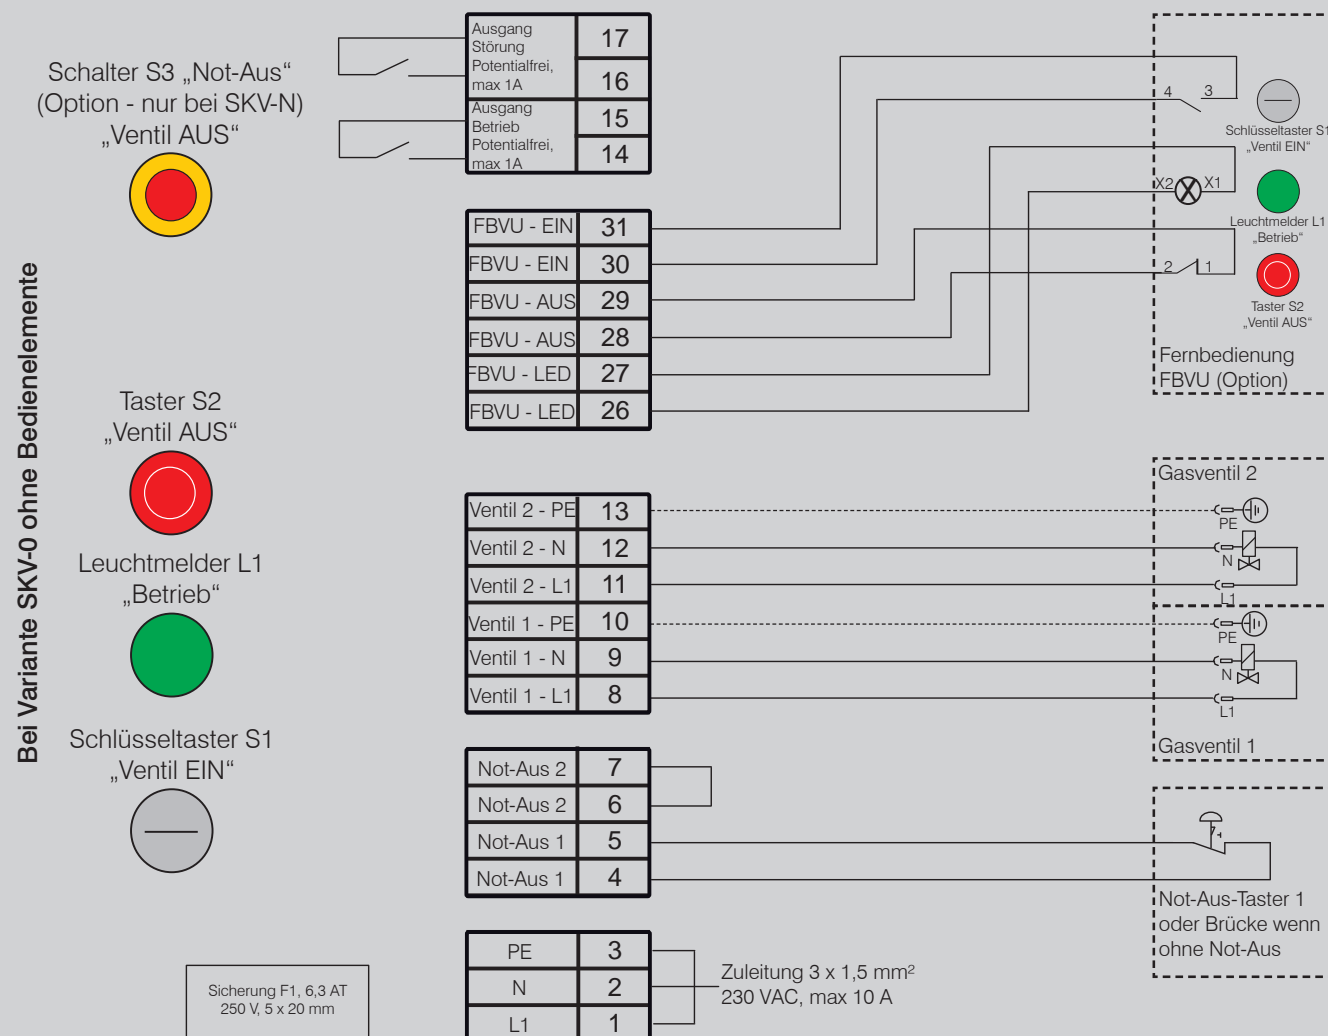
Bei Variante SKV-0 ohne Bedienelemente

Schalter S3 „Not-Aus“
(Option - nur bei SKV-N)
„Ventil AUS“

Taster S2
„Ventil AUS“

Leuchtmelder L1
„Betrieb“

Schlüsseltaster S1
„Ventil EIN“

| Ausgang Störung Potentialfrei, max 1A | 17 |
|---|---|
| | 16 |
| Ausgang Betrieb Potentialfrei, max 1A | 15 |
| | 14 |

| FBVU - EIN | 31 |
|---|---|
| FBVU - EIN | 30 |
| FBVU - AUS | 29 |
| FBVU - AUS | 28 |
| FBVU - LED | 27 |
| FBVU - LED | 26 |

| Ventil 2 - PE | 13 |
|---|---|
| Ventil 2 - N | 12 |
| Ventil 2 - L1 | 11 |
| Ventil 1 - PE | 10 |
| Ventil 1 - N | 9 |
| Ventil 1 - L1 | 8 |

| Not-Aus 2 | 7 |
|---|---|
| Not-Aus 2 | 6 |
| Not-Aus 1 | 5 |
| Not-Aus 1 | 4 |

| PE | 3 |
|---|---|
| N | 2 |
| L1 | 1 |

Zuleitung 3 x 1,5 mm$^2$
230 VAC, max 10 A

Sicherung F1, 6,3 AT
250 V, 5 x 20 mm

4 3
Schlüsseltaster S1
„Ventil EIN“
X2 X1
Leuchtmelder L1
„Betrieb“
2 1
Taster S2
„Ventil AUS“
Fernbedienung
FBVU (Option)

Gasventil 2
PE
N
L1
PE
N
L1
Gasventil 1

Not-Aus-Taster 1
oder Brücke wenn
ohne Not-Aus